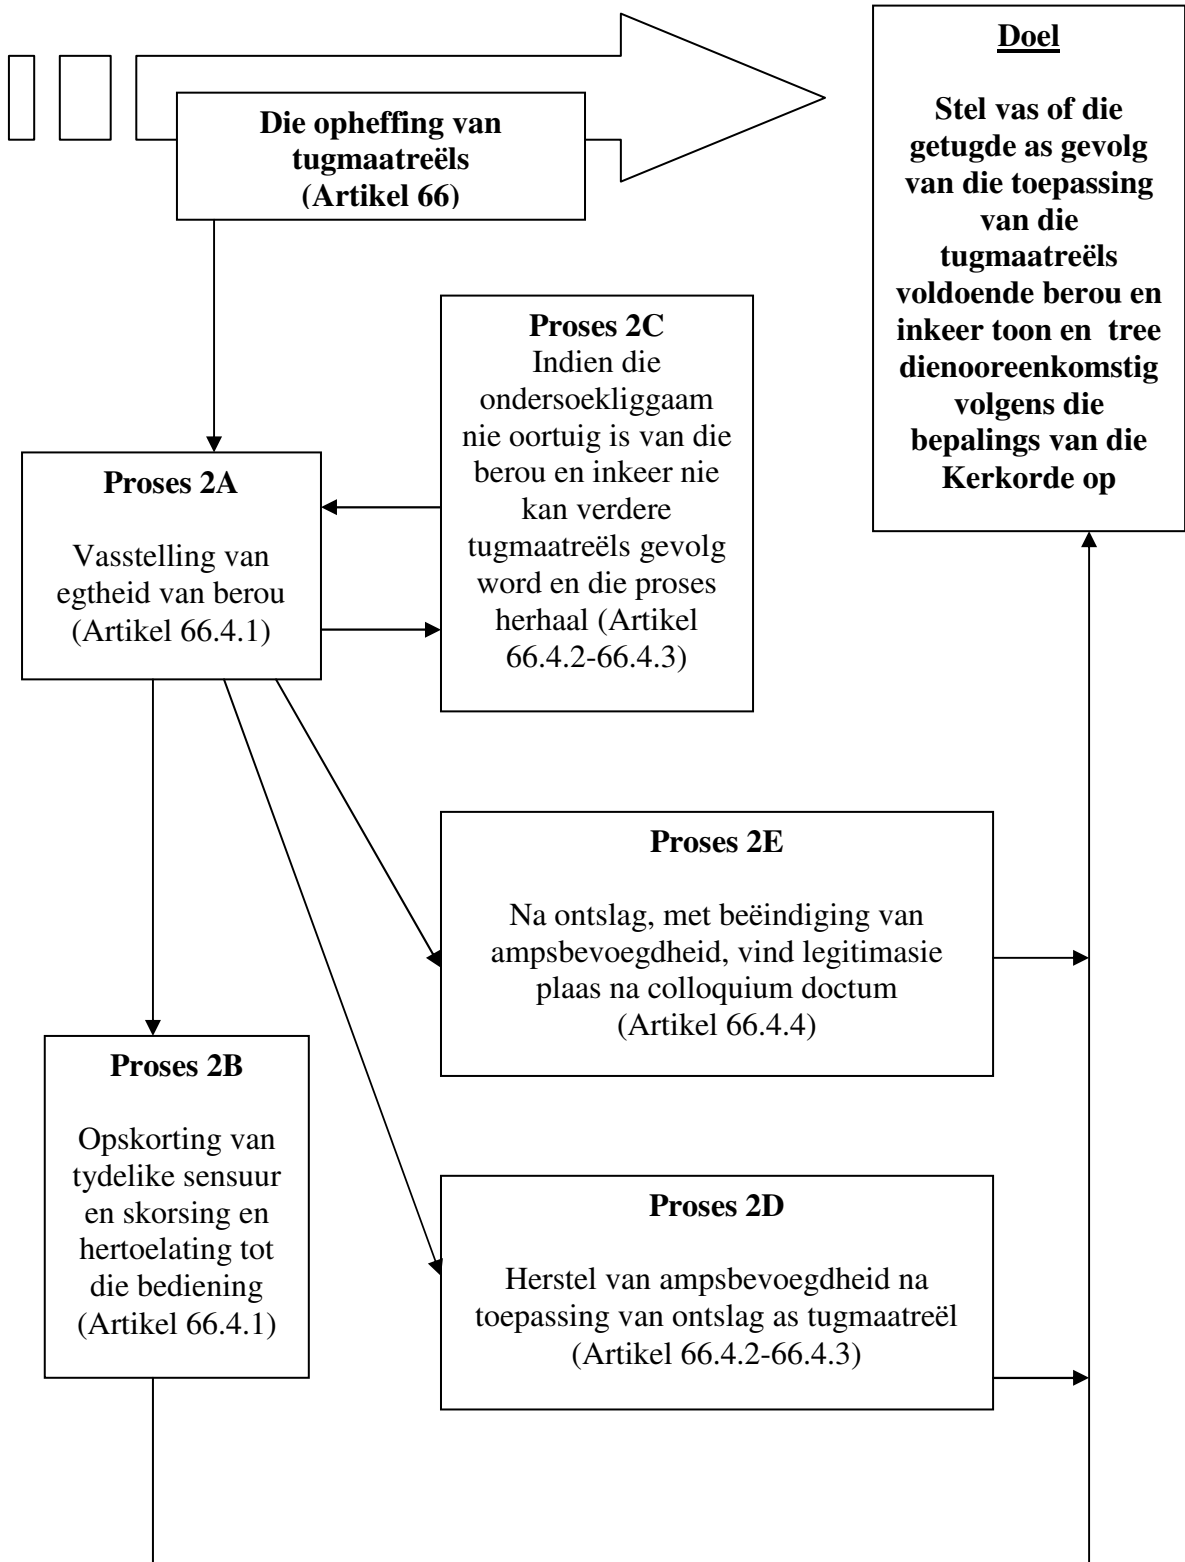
Die opheffing van tugmaatreëls (Artikel 66)

Doel

Stel vas of die getugde as gevolg van die toepassing van die tugmaatreëls voldoende berou en inkeer toon en tree dienooreenkomstig volgens die bepalings van die Kerkorde op

Proses 2A

Vasstelling van egtheid van berou (Artikel 66.4.1)

Proses 2C
Indien die ondersoekliggaam nie oortuig is van die berou en inkeer nie kan verdere tugmaatreëls gevolg word en die proses herhaal (Artikel 66.4.2-66.4.3)

Proses 2E

Na ontslag, met beëindiging van ampsbevoegdheid, vind legitimasie plaas na colloquium doctum (Artikel 66.4.4)

Proses 2B

Opskorting van tydelike sensuur en skorsing en hertoelating tot die bediening (Artikel 66.4.1)

Proses 2D

Herstel van ampsbevoegdheid na toepassing van ontslag as tugmaatreël (Artikel 66.4.2-66.4.3)